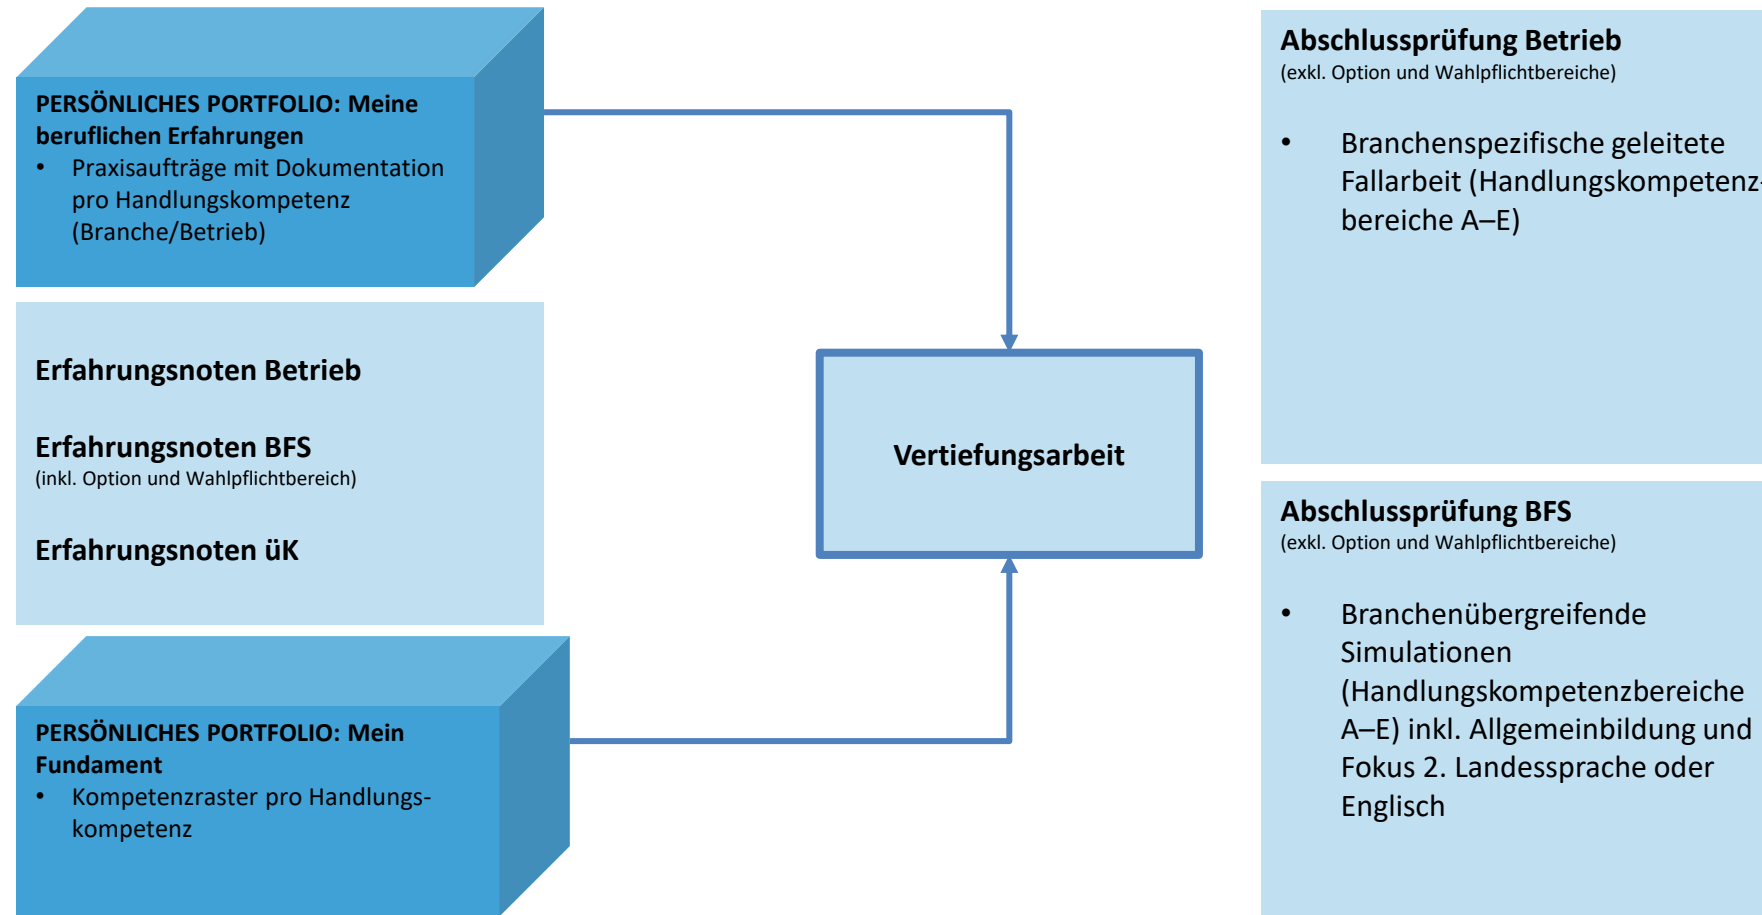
PERSÖNLICHES PORTFOLIO: Meine beruflichen Erfahrungen
• Praxisaufträge mit Dokumentation pro Handlungskompetenz (Branche/Betrieb)

Erfahrungsnoten Betrieb

Erfahrungsnoten BFS
(inkl. Option und Wahlpflichtbereich)

Erfahrungsnoten üK

PERSÖNLICHES PORTFOLIO: Mein Fundament
• Kompetenzraster pro Handlungskompetenz

Vertiefungsarbeit

Abschlussprüfung Betrieb
(exkl. Option und Wahlpflichtbereiche)

• Branchenspezifische geleitete Fallarbeit (Handlungskompetenz-bereiche A–E)

Abschlussprüfung BFS
(exkl. Option und Wahlpflichtbereiche)

• Branchenübergreifende Simulationen (Handlungskompetenzbereiche A–E) inkl. Allgemeinbildung und Fokus 2. Landessprache oder Englisch